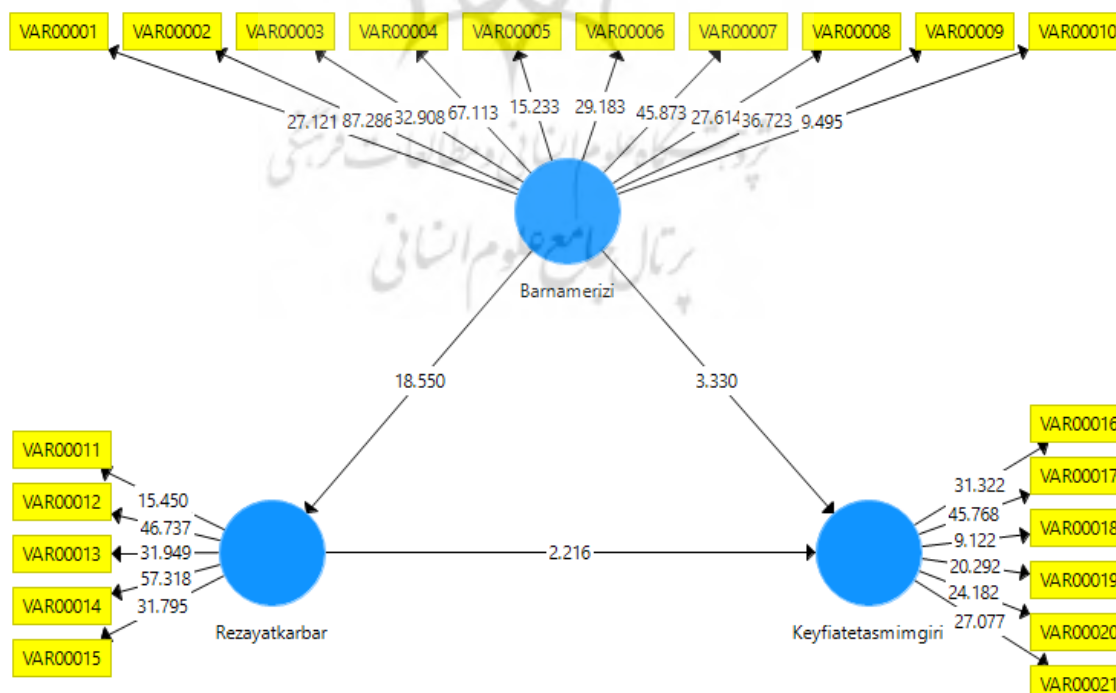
VAR00001 VAR00002 VAR00003 VAR00004 VAR00005 VAR00006 VAR00007 VAR00008 VAR00009 VAR00010

27.121 87.286 32.908 67.113 15.233 29.183 45.873 27.614 36.723 9.495

پژوهشگاه علوم انسانی و مطالعات فرهنگی
پرتال جامع علوم انسانی

Barnamerizi

18.550

3.330

VAR00011
VAR00012
VAR00013
VAR00014
VAR00015

15.450
46.737
31.949
57.318
31.795

Rezayatkarbar

2.216

VAR00016
VAR00017
VAR00018
VAR00019
VAR00020
VAR00021

31.322
45.768
9.122
20.292
24.182
27.077

Keyfiatetasmimgiri